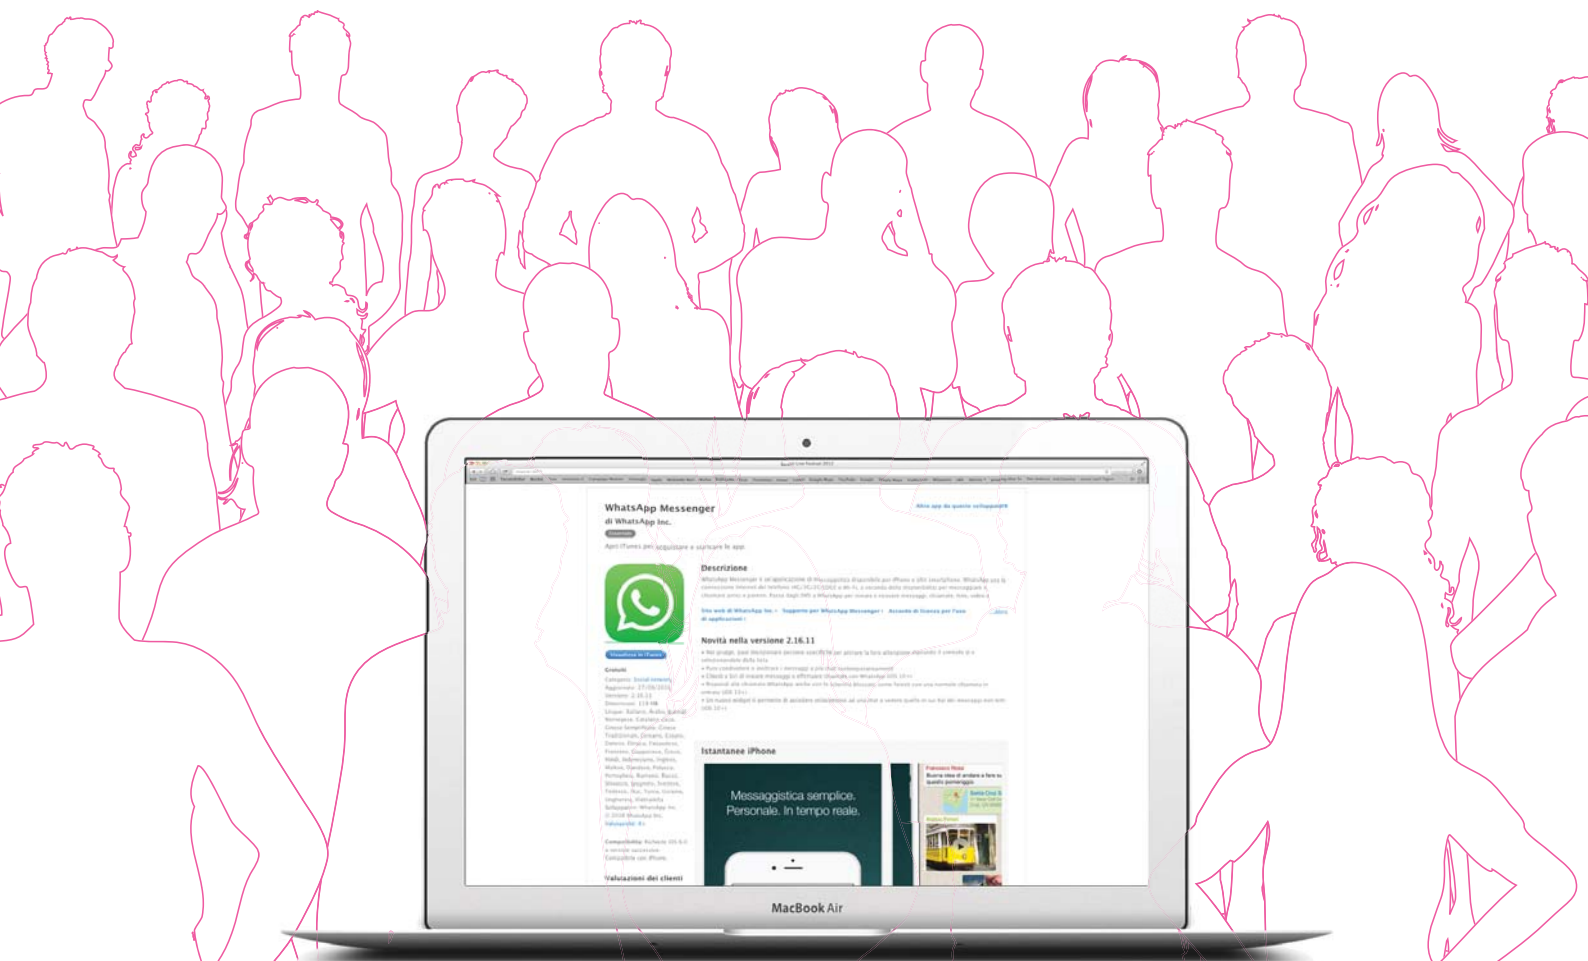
WhatsApp Messenger

di WhatsApp Inc.

Apri iTunes per acquistare e scaricare le app.

Altre app da questo sviluppatore

Descrizione

Novità nella versione 2.16.11

Gratuito

Istantanee iPhone

Messaggistica semplice. Personale. In tempo reale.

Valutazioni dei clienti

MacBook Air